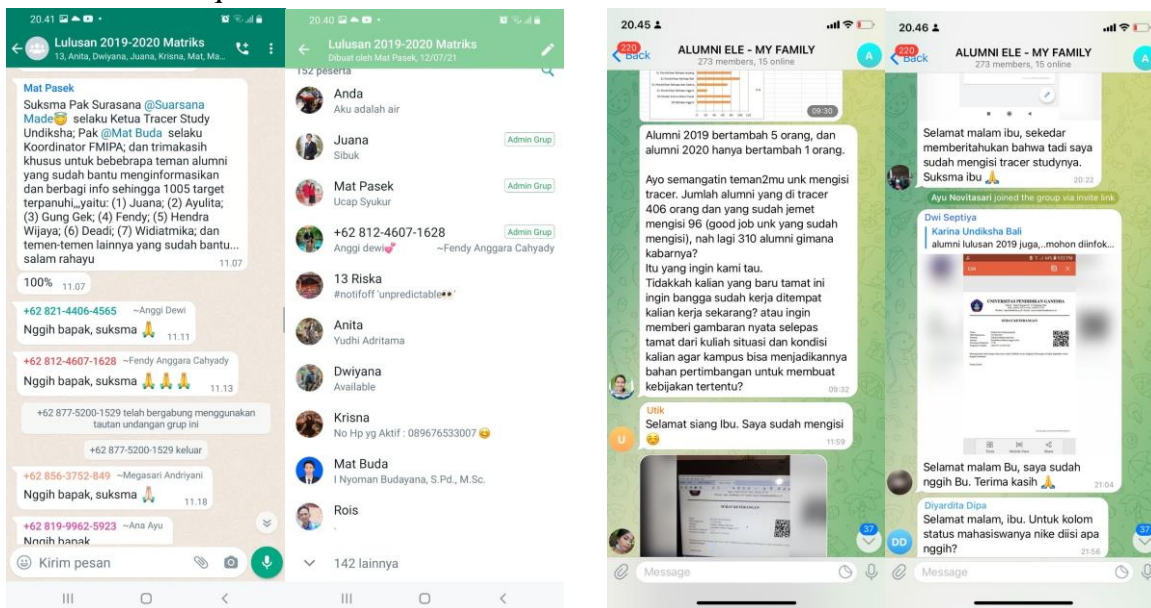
20.41

Lulusan 2019-2020 Matriks
13, Anita, Dwiyana, Juana, Krisna, Mat, Ma...

Mat Pasek
Suksma Pak Surasana @Suarsana Made😇 selaku Ketua Tracer Study Undiksha; Pak @Mat Buda selaku Koordinator FMIPA; dan trimakasih khusus untuk bebebrapa teman alumni yang sudah bantu menginformasikan dan berbagi info sehingga 1005 target terpanuhi,,,yaitu: (1) Juana; (2) Ayulita; (3) Gung Gek; (4) Fendy; (5) Hendra Wijaya; (6) Deadi; (7) Widiatmika; dan temen-temen lainnya yang sudah bantu... salam rahayu 11.07

100% 11.07

+62 821-4406-4565 ~Anggi Dewi
Nggih bapak, suksma 🙏 11.11

+62 812-4607-1628 ~Fendy Anggara Cahyady
Nggih bapak, suksma 🙏🙏🙏 11.13

+62 877-5200-1529 telah bergabung menggunakan tautan undangan grup ini

+62 877-5200-1529 keluar

+62 856-3752-849 ~Megasari Andriyani
Nggih bapak, suksma 🙏 11.18

+62 819-9962-5923 ~Ana Ayu
Nggih bapak

Kirim pesan

20.40

Lulusan 2019-2020 Matriks
Dibuat oleh Mat Pasek, 12/07/21

152 peserta

Anda
Aku adalah air

Juana
Sibuk
Admin Grup

Mat Pasek
Ucap Syukur
Admin Grup

+62 812-4607-1628
Anggi dewi💕 ~Fendy Anggara Cahyady
Admin Grup

13 Riska
#notifoff 'unpredictable••'

Anita
Yudhi Adritama

Dwiyana
Available

Krisna
No Hp yg Aktif : 089676533007 😊

Mat Buda
I Nyoman Budayana, S.Pd., M.Sc.

Rois
.

142 lainnya

20.45

220 Back
ALUMNI ELE - MY FAMILY
273 members, 15 online

09:30

Alumni 2019 bertambah 5 orang, dan alumni 2020 hanya bertambah 1 orang.

Ayo semangatin teman2mu unk mengisi tracer. Jumlah alumni yang di tracer 406 orang dan yang sudah jemet mengisi 96 (good job unk yang sudah mengisi), nah lagi 310 alumni gimana kabarnya?
Itu yang ingin kami tau.
Tidakkah kalian yang baru tamat ini ingin bangga sudah kerja ditempat kalian kerja sekarang? atau ingin memberi gambaran nyata selepas tamat dari kuliah situasi dan kondisi kalian agar kampus bisa menjadikannya bahan pertimbangan untuk membuat kebijakan tertentu? 09:32

Utik
Selamat siang Ibu. Saya sudah mengisi 😊 11:59

Message

20.46

220 Back
ALUMNI ELE - MY FAMILY
273 members, 15 online

Selamat malam ibu, sekedar memberitahukan bahwa tadi saya sudah mengisi tracer studynya. Suksma ibu 🙏 20:22

Ayu Novitasari joined the group via invite link

Dwi Septiya
Karina Undiksha Bali
alumni lulusan 2019 juga,..mohon diinfok...

UNIVERSITAS PENDIDIKAN GANESHA

Selamat malam Bu, saya sudah nggih Bu. Terima kasih 🙏 21:04

Diyardita Dipa
Selamat malam, ibu. Untuk kolom status mahasiswanya nike diisi apa nggih? 21:56

Message